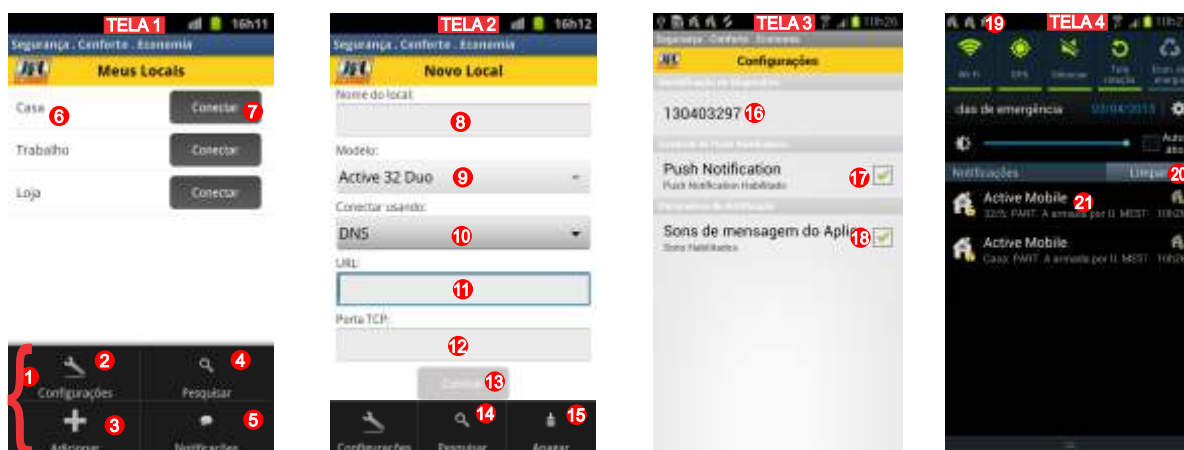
TELA 1
16h11
Segurança . Conforto . Economia
Meus Locais
Casa 6
Conectar 7
Trabalho
Conectar
Loja
Conectar
1
2 Configurações
4 Pesquisar
3 Adicionar
5 Notificações

TELA 2
16h12
Segurança . Conforto . Economia
Novo Local
Nome do local:
8
Modelo:
Active 32 Duo 9
Conectar usando:
DNS 10
URL:
11
Porta TCP:
12
Conectar 13
Configurações
14 Pesquisar
15 Apagar

TELA 3
Segurança . Conforto . Economia
Configurações
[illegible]
130403297 16
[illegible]
Push Notification 17
Push Notification Habilitado
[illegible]
Sons de mensagem do Aplic 18
Sons Habilitados

TELA 4
19
Wi-Fi
GPS
Silenciar
Tela rotação
Econ. de energia
das de emergência
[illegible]
Automático
Notificações
Limpar 20
Active Mobile 21
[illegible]
Active Mobile
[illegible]